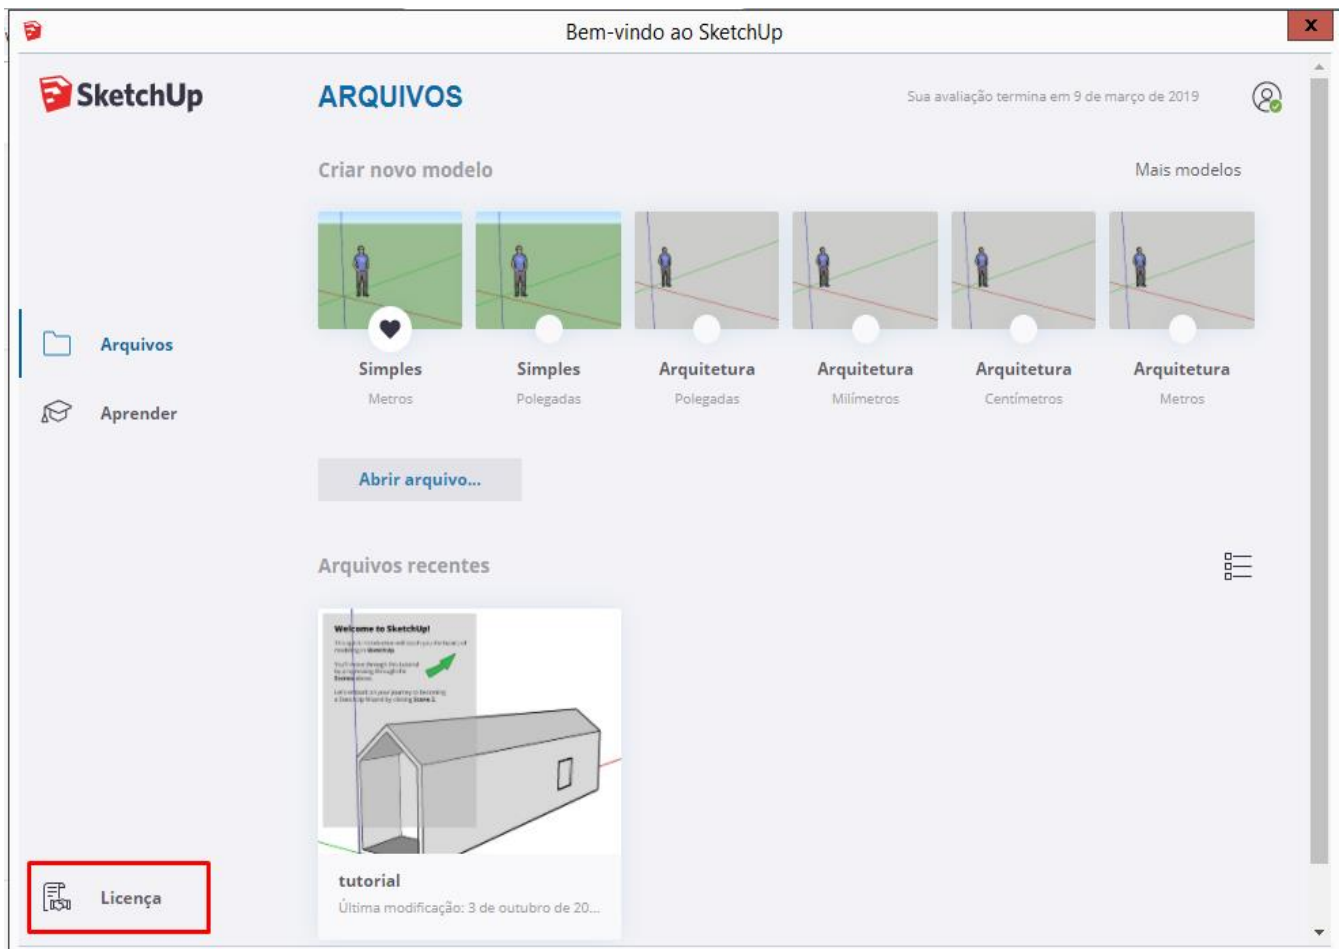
Bem-vindo ao SketchUp

x

SketchUp

ARQUIVOS

Sua avaliação termina em 9 de março de 2019

Criar novo modelo

Mais modelos

Simples
Metros

Simples
Polegadas

Arquitetura
Polegadas

Arquitetura
Milímetros

Arquitetura
Centímetros

Arquitetura
Metros

Arquivos

Aprender

Abrir arquivo...

Arquivos recentes

Welcome to SketchUp!

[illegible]

tutorial
Última modificação: 3 de outubro de 20...

Licença